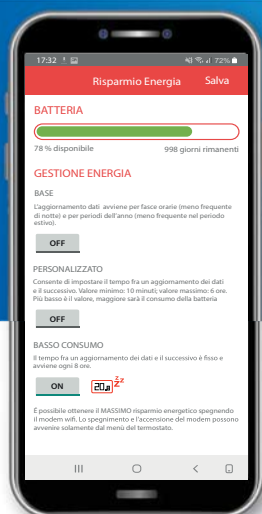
17:32 72%

Risparmio Energia Salva

BATTERIA

78 % disponibile

998 giorni rimanenti

GESTIONE ENERGIA

BASE

L'aggiornamento dati avviene per fasce orarie (meno frequente di notte) e per periodi dell'anno (meno frequente nel periodo estivo).

OFF

PERSONALIZZATO

Consente di impostare il tempo fra un aggiornamento dei dati e il successivo. Valore minimo: 10 minuti; valore massimo: 6 ore. Più basso è il valore, maggiore sarà il consumo della batteria

OFF

BASSO CONSUMO

Il tempo fra un aggiornamento dei dati e il successivo è fisso e avviene ogni 8 ore.

ON

20.0 z z

È possibile ottenere il MASSIMO risparmio energetico spegnendo il modem wifi. Lo spegnimento e l'accensione del modem possono avvenire solamente dal menù del termostato.